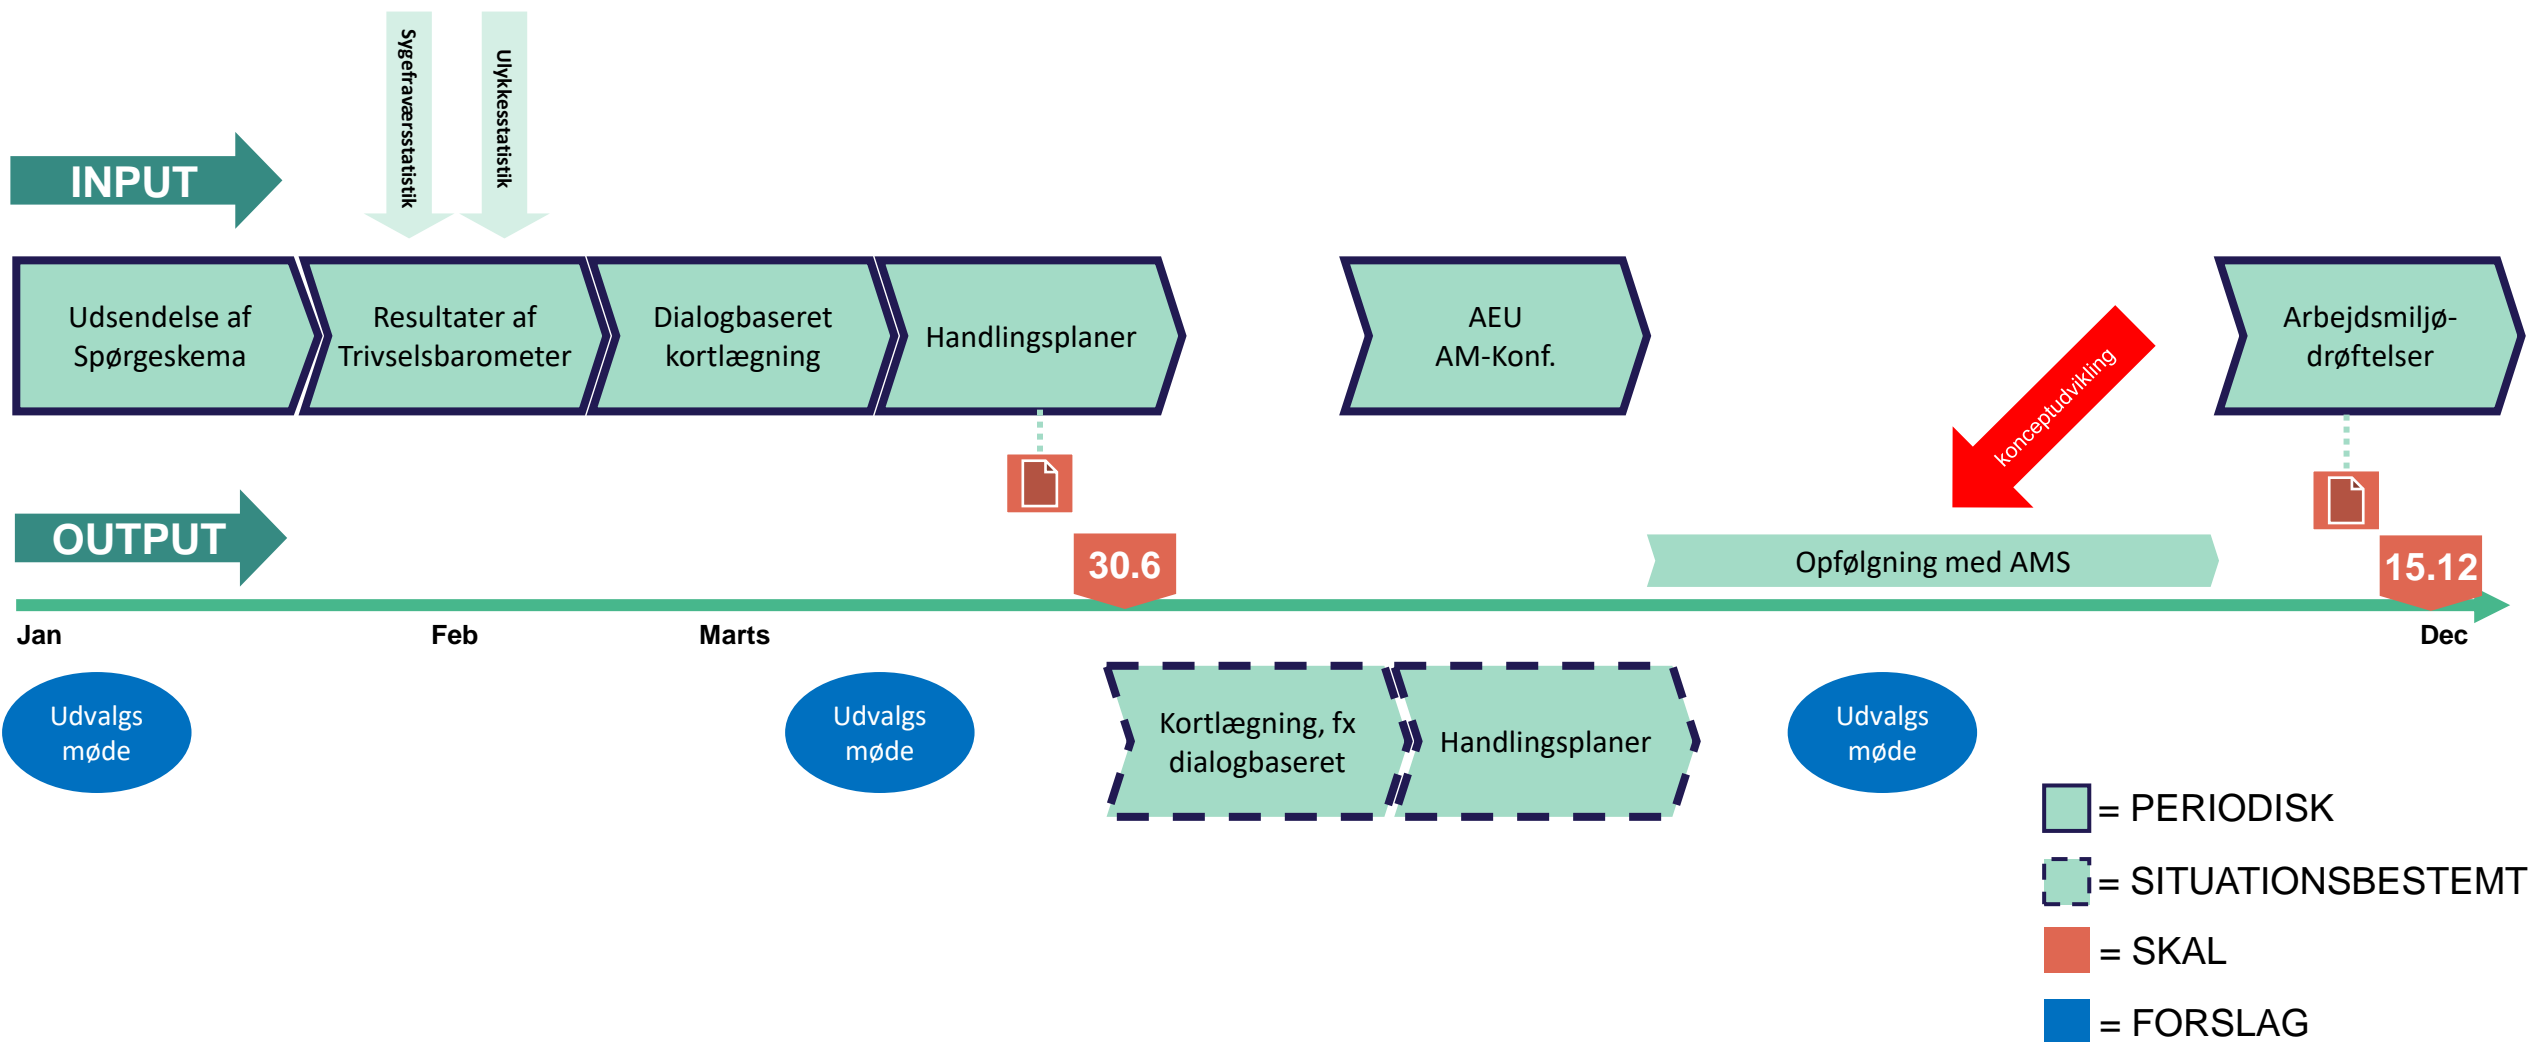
Sygefraværsstatistik

Ulykkesstatistik

INPUT

Udsendelse af Spørgeskema

Resultater af Trivselsbarometer

Dialogbaseret kortlægning

Handlingsplaner

AEU AM-Konf.

konceptudvikling

Arbejdsmiljø-drøftelser

OUTPUT

30.6

Opfølgning med AMS

15.12

Jan

Feb

Marts

Dec

Udvalgs møde

Udvalgs møde

Kortlægning, fx dialogbaseret

Handlingsplaner

Udvalgs møde

= PERIODISK

= SITUATIONSBESTEMT

= SKAL

= FORSLAG